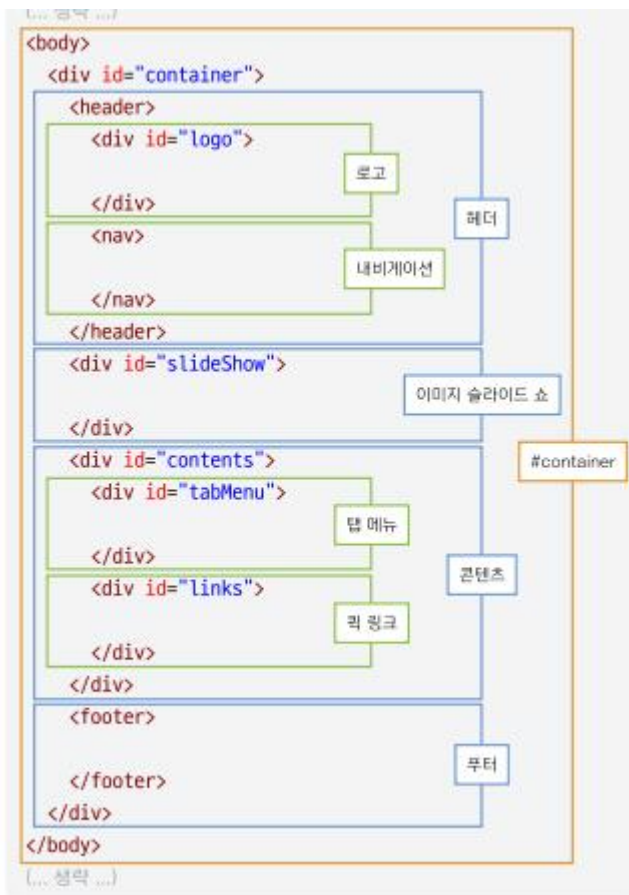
(... 생략 ...)

<body>

<div id="container">

<header>

<div id="logo">

로고

</div>

헤더

<nav>

내비게이션

</nav>

</header>

<div id="slideShow">

이미지 슬라이드 쇼

</div>

#container

<div id="contents">

<div id="tabMenu">

탭 메뉴

</div>

콘텐츠

<div id="links">

퀵 링크

</div>

</div>

<footer>

푸터

</footer>

</div>

</body>

(... 생략 ...)